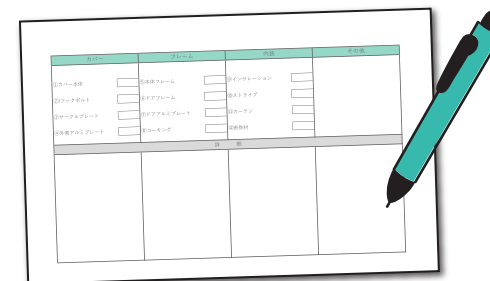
| カバー | フレーム | 内部 | その他 |
|---|---|---|---|
| ①カバー本体 | ⑤本体フレーム | ⑨インシュレーション | |
| ②フックボルト | ⑥ドアフレーム | ⑩ストライプ | |
| ③サークルプレート | ⑦ドアアルミプレート | ⑪カーテン | |
| ④外側アルミプレート | ⑧コーキング | ⑫断熱材 | |

詳細